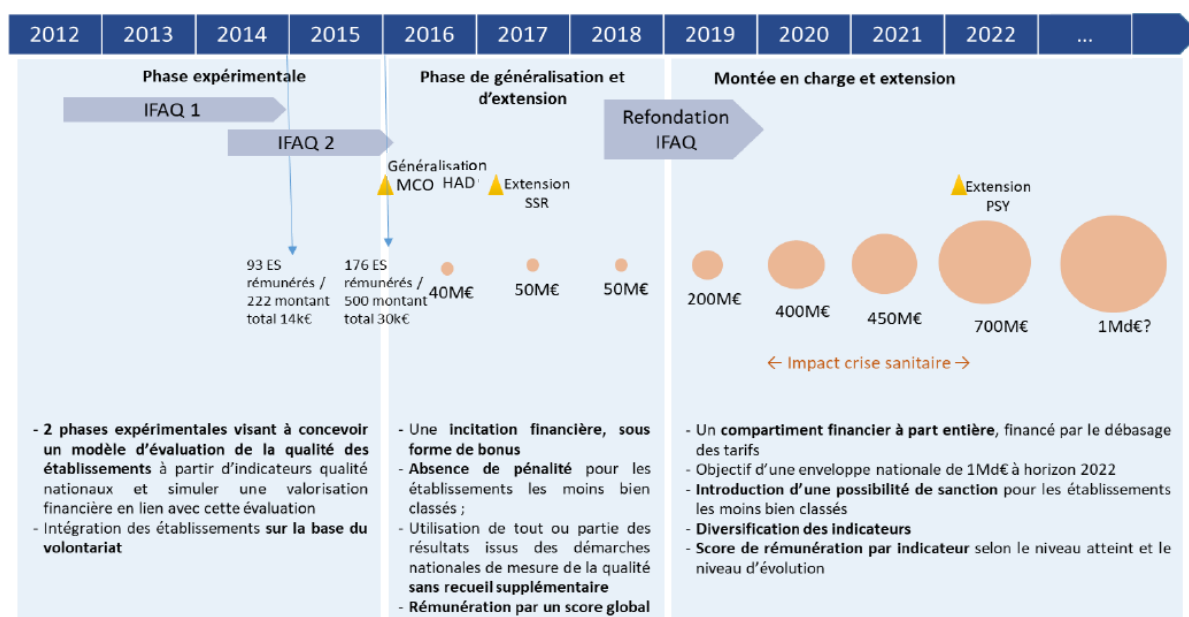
2012 2013 2014 2015 2016 2017 2018 2019 2020 2021 2022 ...

Phase expérimentale

IFAQ 1

IFAQ 2

93 ES rémunérés / 222 montant total 14k€

176 ES rémunérés / 500 montant total 30k€

Phase de généralisation et d'extension

Généralisation MCO

HAD

Extension SSR

40M€

50M€

50M€

Montée en charge et extension

Refondation IFAQ

Extension PSY

200M€

400M€

450M€

700M€

1Md€?

← Impact crise sanitaire →

- 2 phases expérimentales visant à concevoir un modèle d'évaluation de la qualité des établissements à partir d'indicateurs qualité nationaux et simuler une valorisation financière en lien avec cette évaluation
- Intégration des établissements sur la base du volontariat

- Une incitation financière, sous forme de bonus
- Absence de pénalité pour les établissements les moins bien classés ;
- Utilisation de tout ou partie des résultats issus des démarches nationales de mesure de la qualité sans recueil supplémentaire
- Rémunération par un score global

- Un compartiment financier à part entière, financé par le débasage des tarifs
- Objectif d'une enveloppe nationale de 1Md€ à horizon 2022
- Introduction d'une possibilité de sanction pour les établissements les moins bien classés
- Diversification des indicateurs
- Score de rémunération par indicateur selon le niveau atteint et le niveau d'évolution